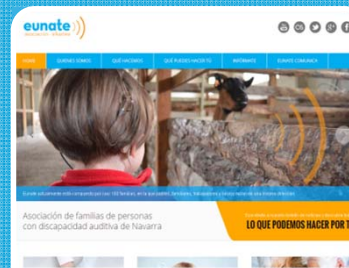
eunate
asociación · afiliados

INICIO | QUIÉNES SOMOS | QUÉ HACEMOS | QUÉ PUEDES HACER TÚ | INFÓRMATE | EUNATE COMUNICA

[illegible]

Asociación de familias de personas con discapacidad auditiva de Navarra

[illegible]
LO QUE PODEMOS HACER POR T